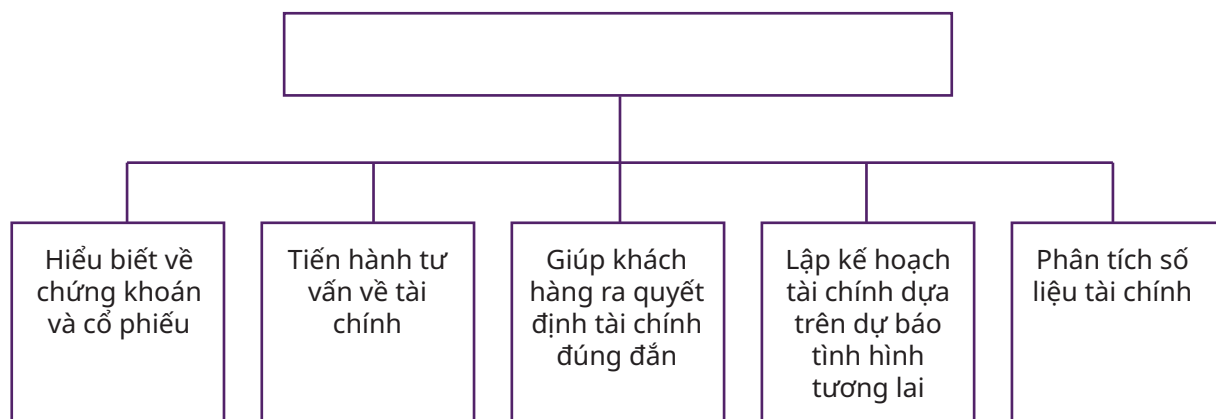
Hiểu biết về chứng khoán và cổ phiếu

Tiến hành tư vấn về tài chính

Giúp khách hàng ra quyết định tài chính đúng đắn

Lập kế hoạch tài chính dựa trên dự báo tình hình tương lai

Phân tích số liệu tài chính